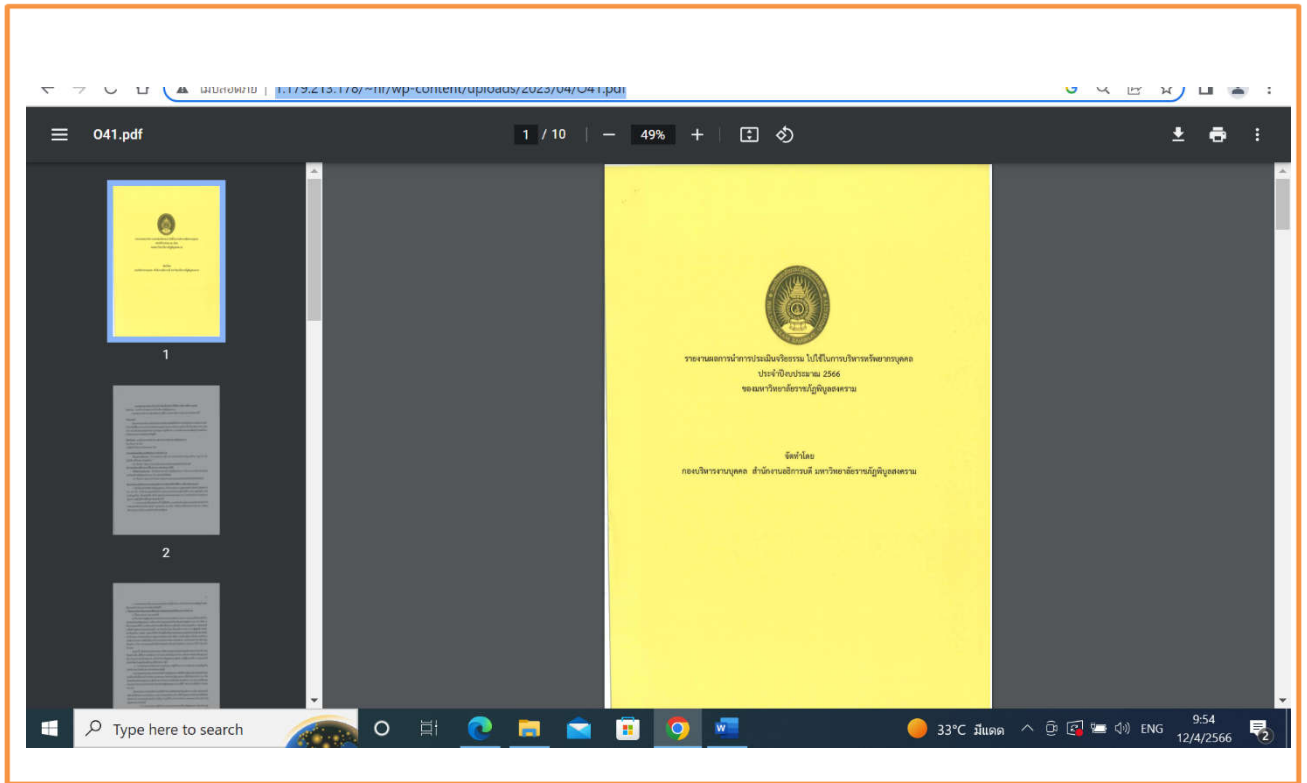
ไม่ปลอดภัย | 1.179.213.178/~hr/wp-content/uploads/2023/04/O41.pdf

O41.pdf

1 / 10

49%

1

2

รายงานผลการนำการประเมินจริยธรรม ไปใช้ในการบริหารทรัพยากรบุคคล
ประจำปีงบประมาณ 2566
ของมหาวิทยาลัยราชภัฏพิบูลสงคราม

จัดทำโดย
กองบริหารงานบุคคล สำนักงานอธิการบดี มหาวิทยาลัยราชภัฏพิบูลสงคราม

Type here to search

33°C มีแดด

ENG

9:54
12/4/2566

2